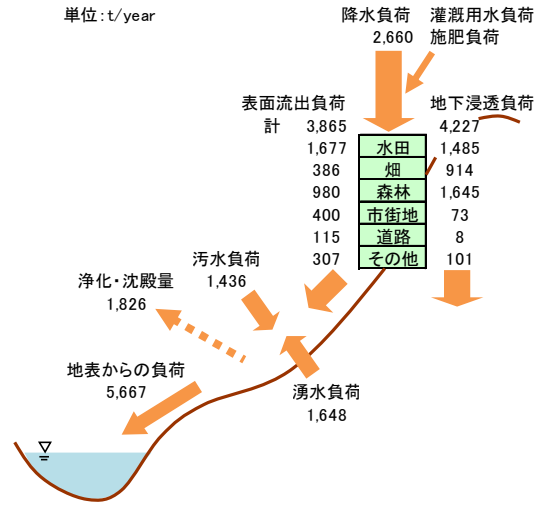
単位:t/year

降水負荷
2,660

灌漑用水負荷
施肥負荷

表面流出負荷

地下浸透負荷

| 表面流出負荷 | | 地下浸透負荷 |
|---|---|---|
| 計 3,865 | | 4,227 |
| 1,677 | 水田 | 1,485 |
| 386 | 畑 | 914 |
| 980 | 森林 | 1,645 |
| 400 | 市街地 | 73 |
| 115 | 道路 | 8 |
| 307 | その他 | 101 |

汚水負荷
1,436

浄化・沈殿量
1,826

地表からの負荷
5,667

湧水負荷
1,648